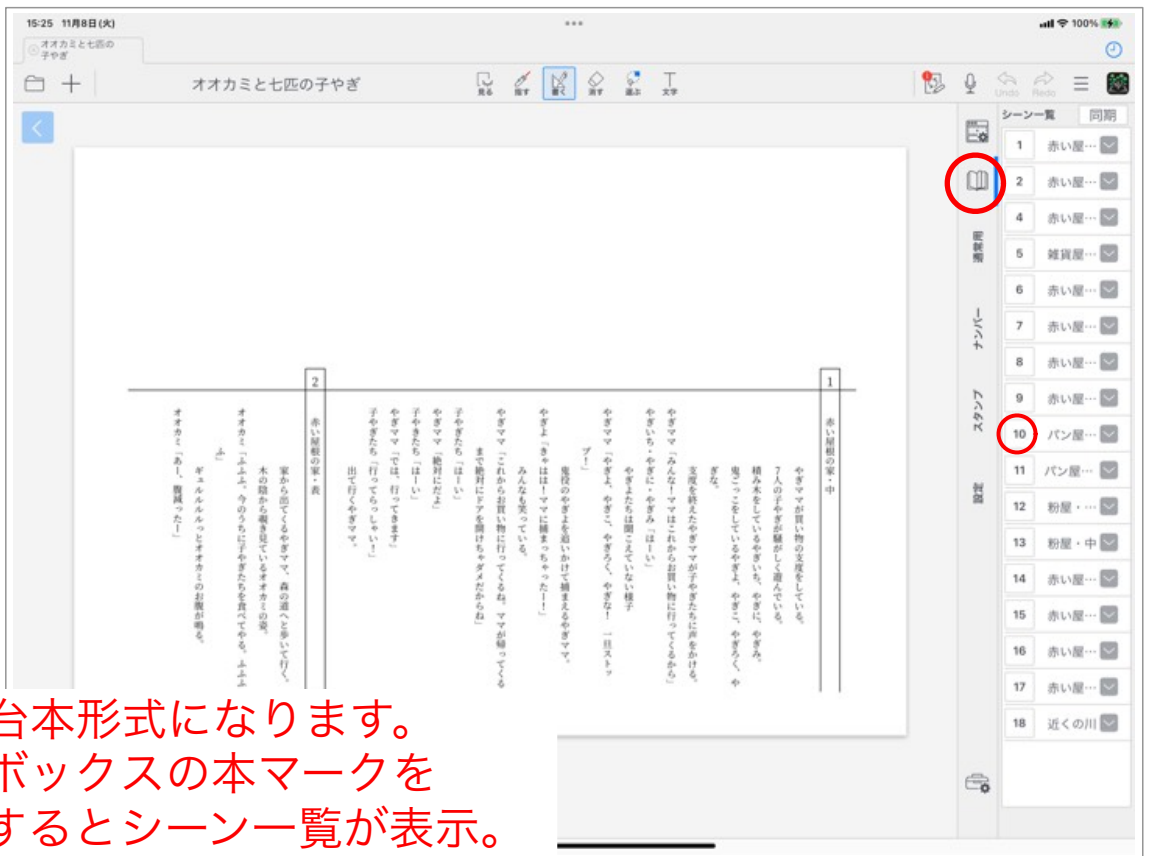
15:25 11月8日(火)
100%

オオカミと七匹の子やぎ

オオカミと七匹の子やぎ

見る 指す 書く 消す 選ぶ 文字

Undo Redo

シーン一覧 同期

| 1 | 赤い屋… |
|---|---|
| 2 | 赤い屋… |
| 4 | 赤い屋… |
| 5 | 雑貨屋… |
| 6 | 赤い屋… |
| 7 | 赤い屋… |
| 8 | 赤い屋… |
| 9 | 赤い屋… |
| 10 | パン屋… |
| 11 | パン屋… |
| 12 | 粉屋・… |
| 13 | 粉屋・中 |
| 14 | 赤い屋… |
| 15 | 赤い屋… |
| 16 | 赤い屋… |
| 17 | 赤い屋… |
| 18 | 近くの川 |

週刊
ナンバー
スタンプ
図鑑

1 赤い屋根の家・中

やぎママが買い物の支度をしている。
7人の子やぎが騒がしく遊んでいる。
積み木をしているやぎいち、やぎに、やぎみ。
鬼ごっこをしているやぎよ、やぎご、やぎろく、やぎな。
支度を終えたやぎママが子やぎたちに声をかける。
やぎママ「みんなーママはこれからお買い物に行ってくるから」
やぎいち・やぎに・やぎみ「はーい」
やぎよたちは聞こえていない様子
やぎママ「やぎよ、やぎご、やぎろく、やぎな！ 一旦ストップ！」
鬼役のやぎよを追いかけて捕まえるやぎママ。
やぎよ「きゃはは！ママに捕まっちゃったー！」
みんなも笑っている。
やぎママ「これからお買い物に行ってくるね。ママが帰ってくるまで絶対にドアを開けちゃダメだからね」
子やぎたち「はーい」
やぎママ「絶対にだよ」
子やぎたち「はーい」
やぎママ「では、行ってきます」
子やぎたち「行ってらっしゃい！」
出て行くやぎママ。

2 赤い屋根の家・表

家から出てくるやぎママ、森の道へと歩いて行く。
木の陰から覗き見ているオオカミの姿。
オオカミ「ふふふ、今のうちに子やぎたちを食べてやる。ふふふ」
ギュルルルルっとオオカミのお腹が鳴る。
オオカミ「あー、腹減ったー」

台本形式になります。
ボックスの本マークを
するとシーン一覧が表示。